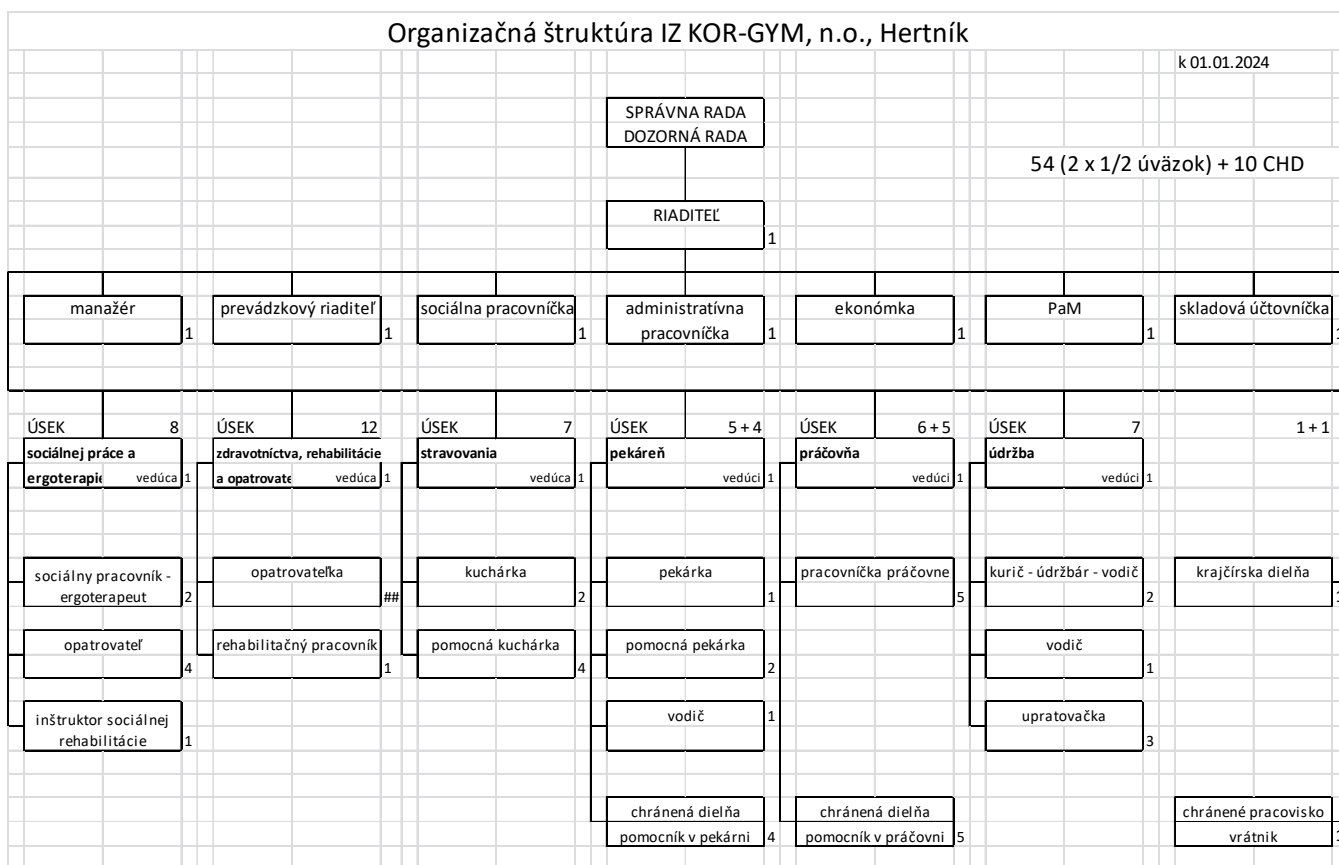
Organizačná štruktúra IZ KOR-GYM, n.o., Hertník

k 01.01.2024

SPRÁVNA RADA
DOZORNÁ RADA

54 (2 x 1/2 úväzok) + 10 CHD

RIADITEĽ 1

manažér 1

prevádzkový riaditeľ 1

sociálna pracovníčka 1

administratívna pracovníčka 1

ekonómka 1

PaM 1

skladová účtovníčka 1

ÚSEK 8
sociálnej práce a ergoterapie vedúca 1

sociálny pracovník - ergoterapeut 2

opatrovateľ 4

inštruktor sociálnej rehabilitácie 1

ÚSEK 12
zdravotníctva, rehabilitácie a opatrovate vedúca 1

opatrovateľka ##

rehabilitačný pracovník 1

ÚSEK 7
stravovania vedúca 1

kuchárka 2

pomocná kuchárka 4

ÚSEK 5 + 4
pekáreň vedúci 1

pekárka 1

pomocná pekárka 2

vodič 1

chránená dielňa
pomocník v pekárni 4

ÚSEK 6 + 5
práčovňa vedúci 1

pracovníčka práčovne 5

chránená dielňa
pomocník v práčovni 5

ÚSEK 7
údržba vedúci 1

kurič - údržbár - vodič 2

vodič 1

upratovačka 3

1 + 1

krajčírska dielňa 1

chránené pracovisko
vrátnik 1